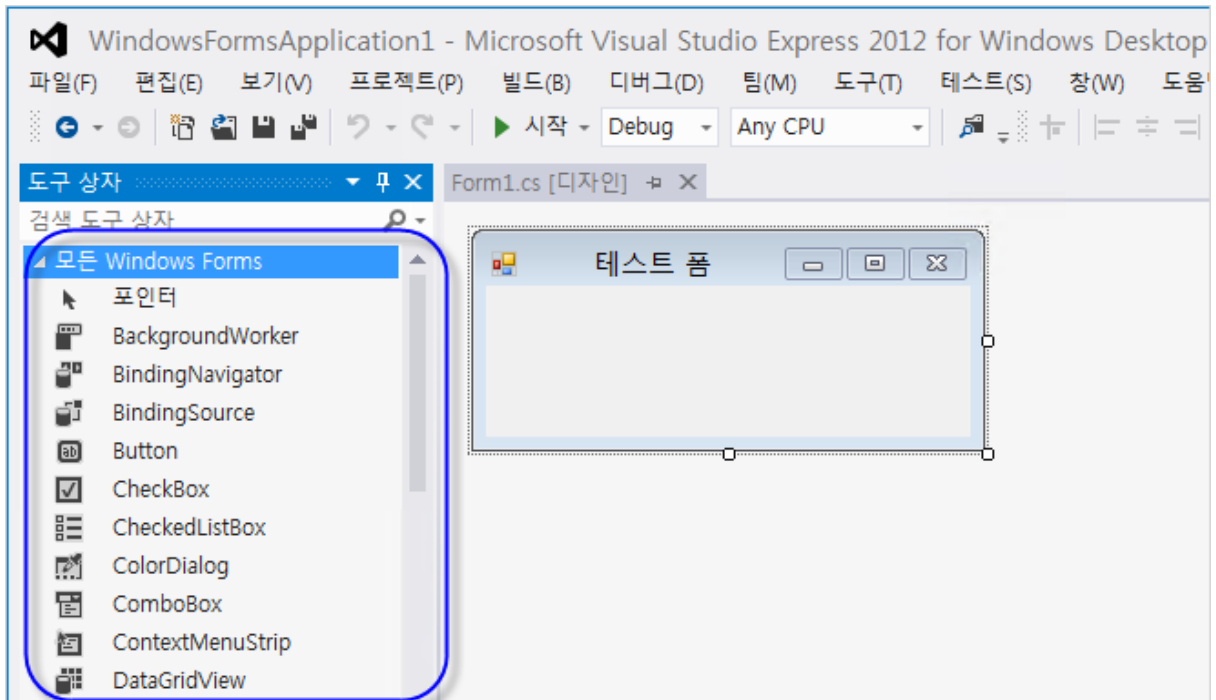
WindowsFormsApplication1 - Microsoft Visual Studio Express 2012 for Windows Desktop

파일(F) 편집(E) 보기(V) 프로젝트(P) 빌드(B) 디버그(D) 팀(M) 도구(T) 테스트(S) 창(W) 도움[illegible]

시작 Debug Any CPU

도구 상자

Form1.cs [디자인]

검색 도구 상자

모든 Windows Forms

포인터
BackgroundWorker
BindingNavigator
BindingSource
Button
CheckBox
CheckedListBox
ColorDialog
ComboBox
ContextMenuStrip
DataGridView

테스트 폼